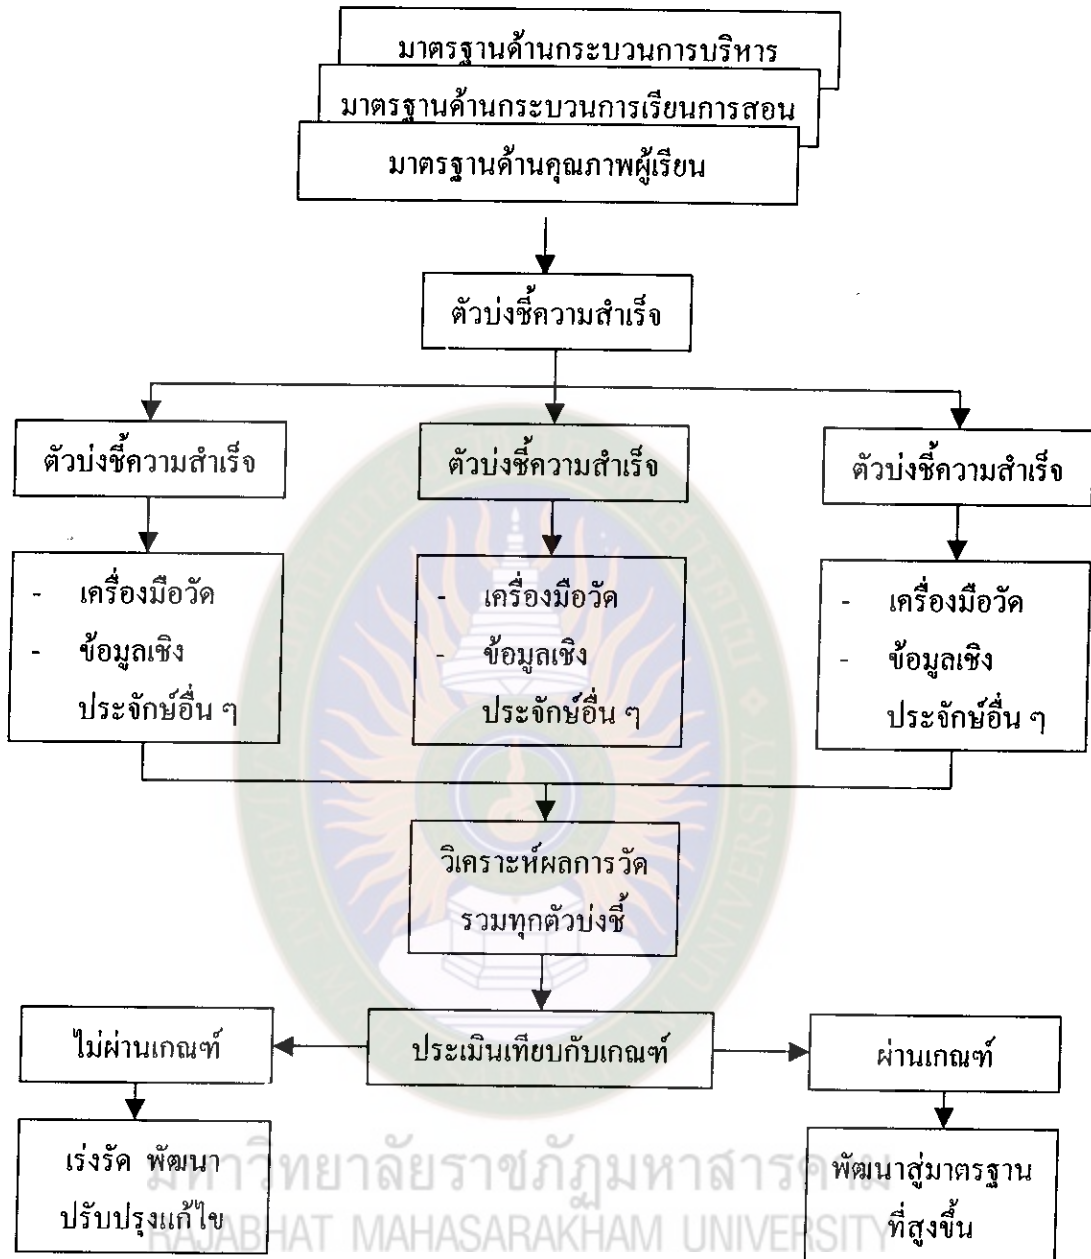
มาตรฐานด้านกระบวนการบริหาร

มาตรฐานด้านกระบวนการเรียนการสอน

มาตรฐานด้านคุณภาพผู้เรียน

ตัวบ่งชี้ความสำเร็จ

ตัวบ่งชี้ความสำเร็จ

ตัวบ่งชี้ความสำเร็จ

ตัวบ่งชี้ความสำเร็จ

- เครื่องมือวัด
- ข้อมูลเชิงประจักษ์อื่น ๆ

- เครื่องมือวัด
- ข้อมูลเชิงประจักษ์อื่น ๆ

- เครื่องมือวัด
- ข้อมูลเชิงประจักษ์อื่น ๆ

วิเคราะห์ผลการวัดรวมทุกตัวบ่งชี้

ไม่ผ่านเกณฑ์

ประเมินเทียบกับเกณฑ์

ผ่านเกณฑ์

เร่งรัด พัฒนา ปรับปรุงแก้ไข

พัฒนาสู่มาตรฐานที่สูงขึ้น

มหาวิทยาลัยราชภัฏมหาสารคาม
RAJABHAT MAHASARAKHAM UNIVERSITY